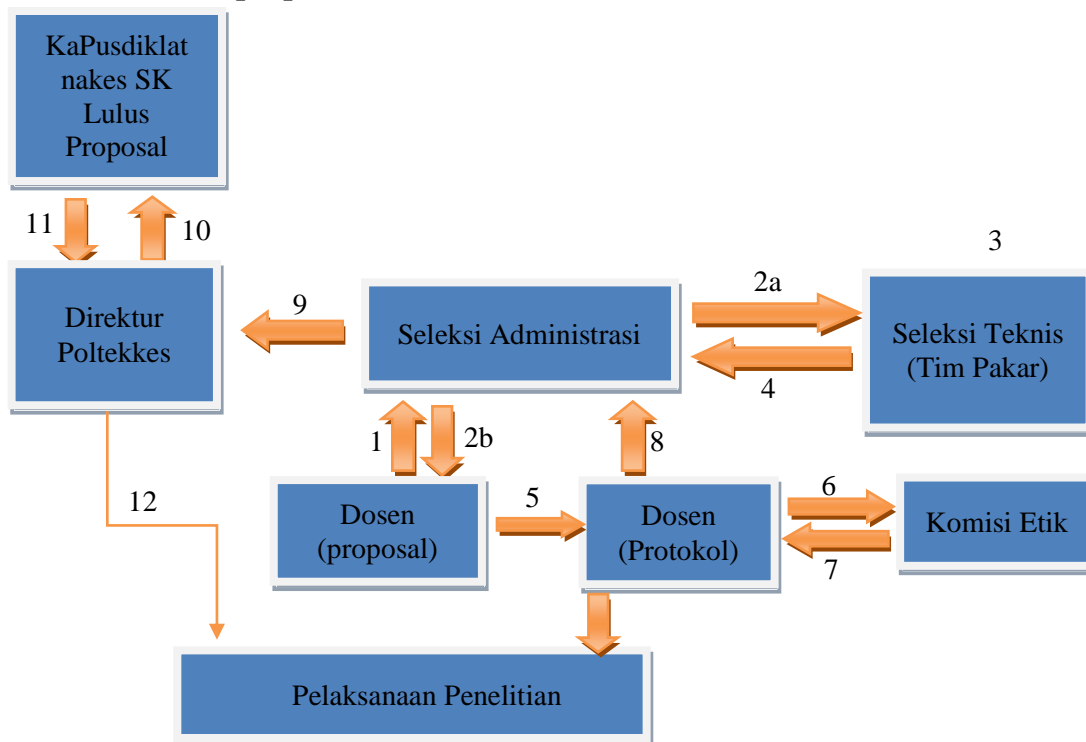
KaPusdiklat nakes SK Lulus Proposal

11

10

Direktur Poltekkes

9

Seleksi Administrasi

2a

4

3

Seleksi Teknis (Tim Pakar)

1

2b

8

12

Dosen (proposal)

5

Dosen (Protokol)

6

7

Komisi Etik

Pelaksanaan Penelitian